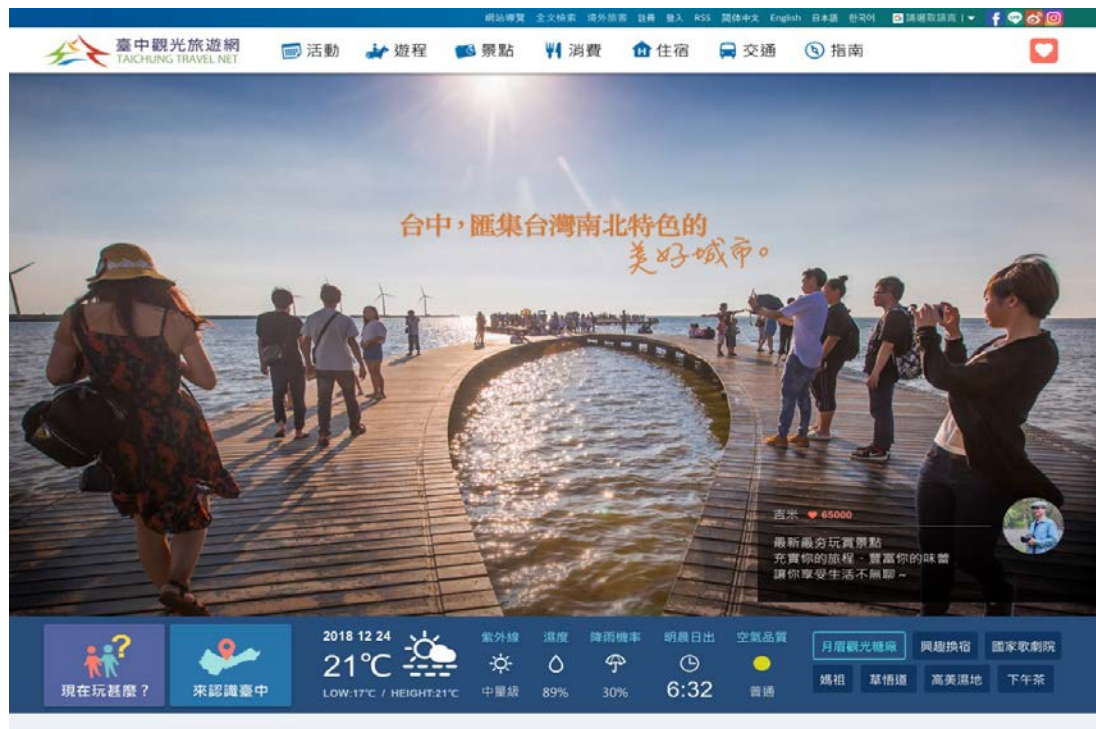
網站導覽 全文檢索 境外旅客 註冊 登入 RSS 简体中文 English 日本語 한국어 請選取語言 | ▾

臺中觀光旅遊網
TAICHUNG TRAVEL NET

活動 遊程 景點 消費 住宿 交通 指南

台中，匯集台灣南北特色的
美好城市。

吉米 ♥ 65000
最新最夯玩賞景點
充實你的旅程．豐富你的味蕾
讓你享受生活不無聊～

現在玩甚麼？

來認識臺中

2018 12 24
21℃
LOW:17℃ / HEIGHT:21℃

紫外線
中量級

濕度
89%

降雨機率
30%

明晨日出
6:32

空氣品質
普通

月眉觀光糖廠 興趣換宿 國家歌劇院
媽祖 草悟道 高美濕地 下午茶